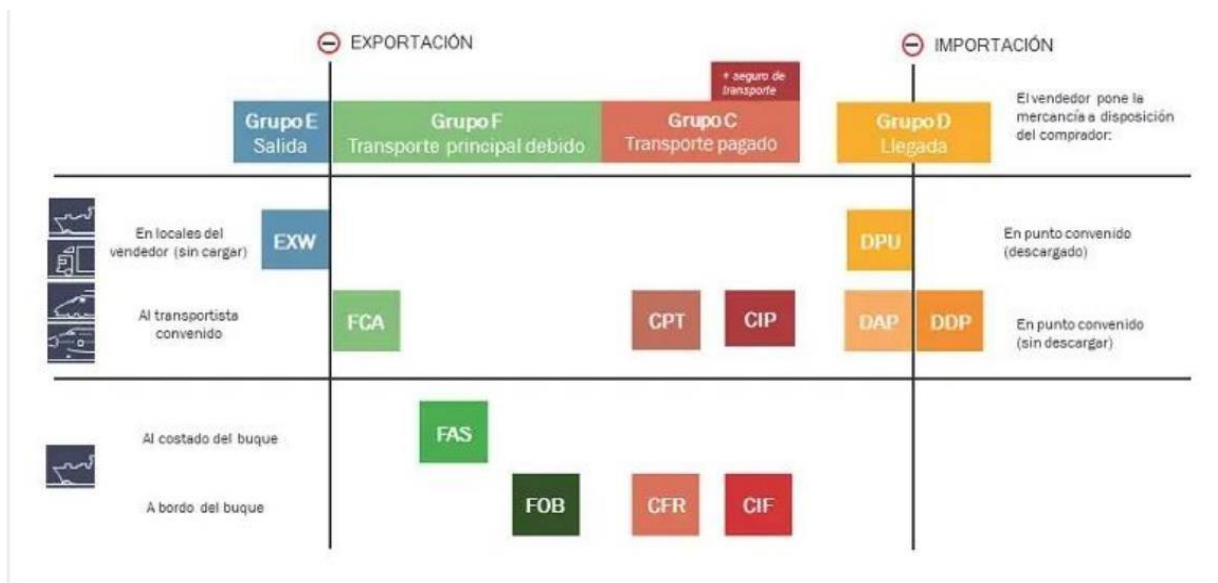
EXPORTACIÓN

IMPORTACIÓN

+ seguro de transporte

Grupo E
Salida

Grupo F
Transporte principal debido

Grupo C
Transporte pagado

Grupo D
Llegada

El vendedor pone la mercancía a disposición del comprador:

En locales del vendedor (sin cargar)

EXW

DPU

En punto convenido (descargado)

Al transportista convenido

FCA

CPT

CIP

DAP

DDP

En punto convenido (sin descargar)

Al costado del buque

FAS

A bordo del buque

FOB

CFR

CIF